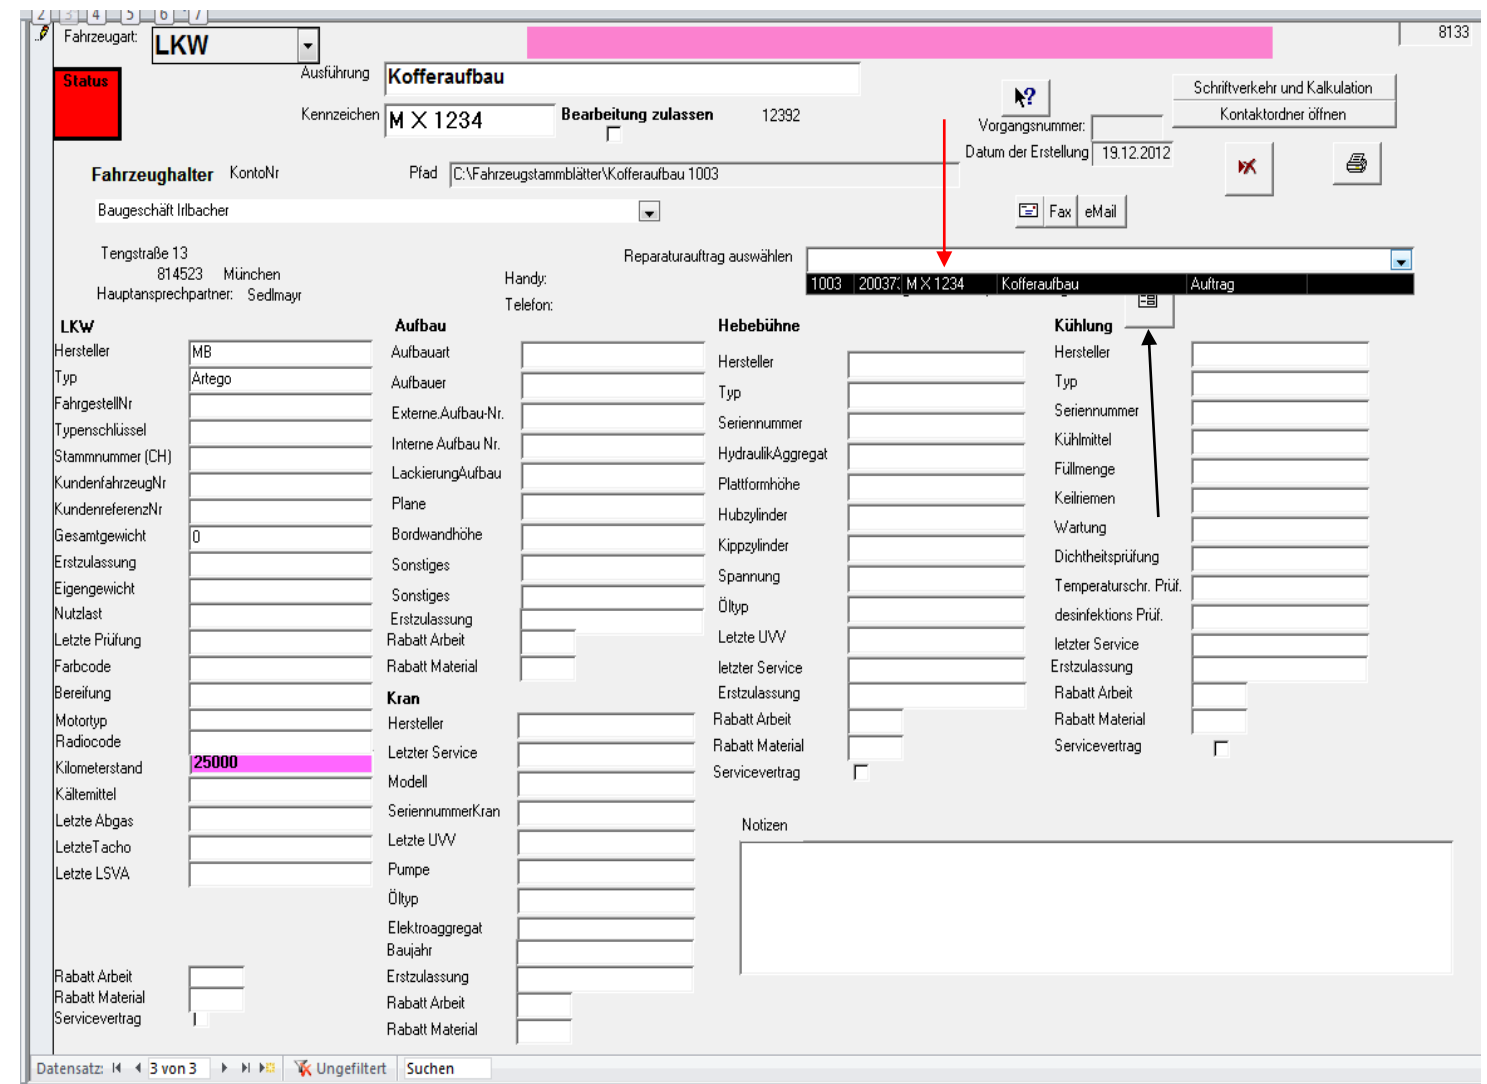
2 3 4 5 6 7

Fahrzeugart: LKW

8133

Status

Ausführung Kofferaufbau

Kennzeichen M X 1234 Bearbeitung zulassen 12392

Schriftverkehr und Kalkulation
Kontaktordner öffnen

Vorgangsnummer:
Datum der Erstellung 19.12.2012

Fahrzeughalter KontoNr Pfad C:\Fahrzeugstammblätter\Kofferaufbau 1003

Baugeschäft Irlbacher

Fax eMail

Tengstraße 13
814523 München
Hauptansprechpartner: Sedlmayr

Reparaturauftrag auswählen

| 1003 | 20037 | M X 1234 | Kofferaufbau | Auftrag |
|---|---|---|---|---|

Handy:
Telefon:

LKW
Hersteller MB
Typ Artego
FahrgestellNr
Typenschlüssel
Stammnummer (CH)
KundenfahrzeugNr
KundenreferenzNr
Gesamtgewicht 0
Erstzulassung
Eigengewicht
Nutzlast
Letzte Prüfung
Farbcode
Bereifung
Motortyp
Radiocode
Kilometerstand 25000
Kältemittel
Letzte Abgas
LetzteTacho
Letzte LSVA

Rabatt Arbeit
Rabatt Material
Servicevertrag

Aufbau
Aufbauart
Aufbauer
Externe.Aufbau-Nr.
Interne Aufbau Nr.
LackierungAufbau
Plane
Bordwandhöhe
Sonstiges
Sonstiges
Erstzulassung
Rabatt Arbeit
Rabatt Material

Kran
Hersteller
Letzter Service
Modell
SeriennummerKran
Letzte UVV
Pumpe
Öltyp
Elektroaggregat
Baujahr
Erstzulassung
Rabatt Arbeit
Rabatt Material

Hebebühne
Hersteller
Typ
Seriennummer
HydraulikAggregat
Plattformhöhe
Hubzylinder
Kippzylinder
Spannung
Öltyp
Letzte UVV
letzter Service
Erstzulassung
Rabatt Arbeit
Rabatt Material
Servicevertrag

Kühlung
Hersteller
Typ
Seriennummer
Kühlmittel
Füllmenge
Keilriemen
Wartung
Dichtheitsprüfung
Temperaturschr. Prüf.
desinfektions Prüf.
letzter Service
Erstzulassung
Rabatt Arbeit
Rabatt Material
Servicevertrag

Notizen

Datensatz: 3 von 3 Ungefiltert Suchen